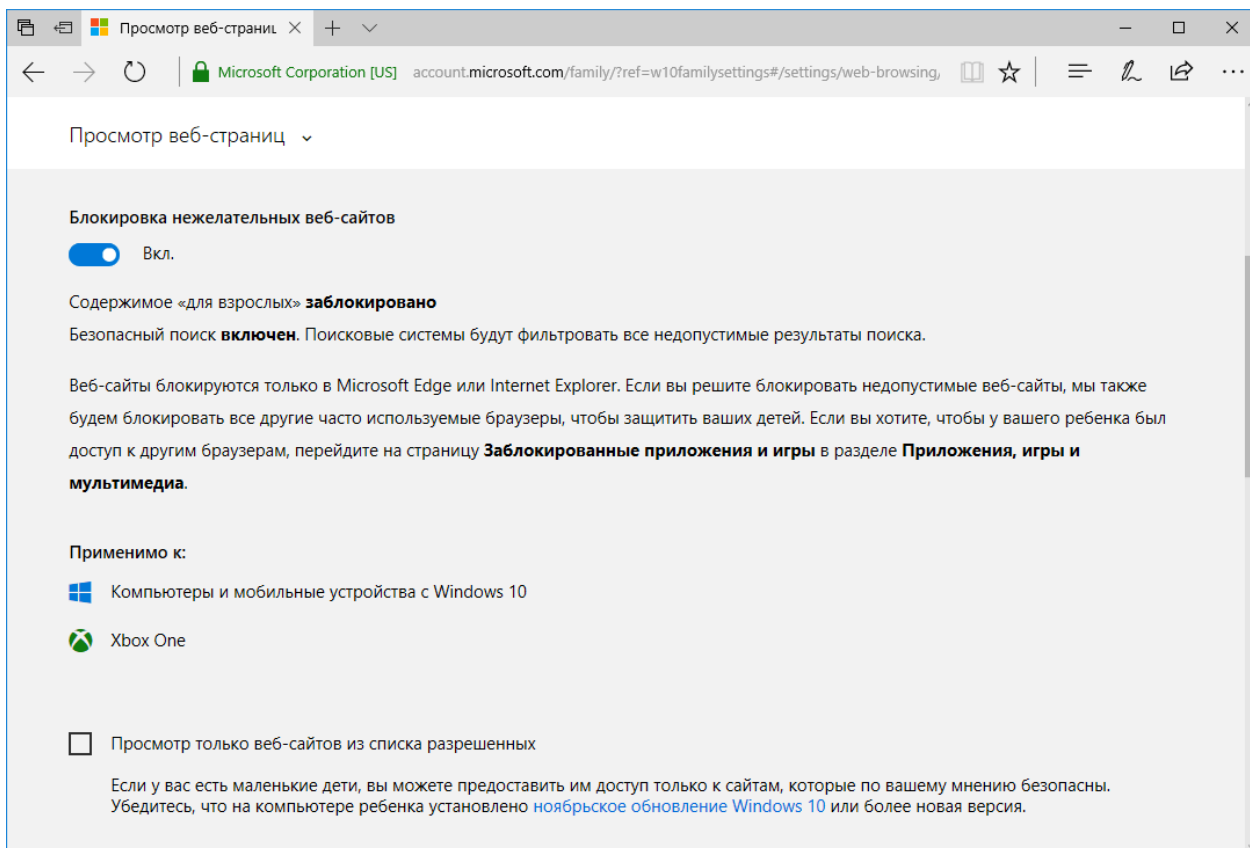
Просмотр веб-страниц ×

Microsoft Corporation [US] account.microsoft.com/family/?ref=w10familysettings#/settings/web-browsing/

Просмотр веб-страниц

Блокировка нежелательных веб-сайтов

Вкл.

Содержимое «для взрослых» заблокировано
Безопасный поиск включен. Поисковые системы будут фильтровать все недопустимые результаты поиска.

Веб-сайты блокируются только в Microsoft Edge или Internet Explorer. Если вы решите блокировать недопустимые веб-сайты, мы также будем блокировать все другие часто используемые браузеры, чтобы защитить ваших детей. Если вы хотите, чтобы у вашего ребенка был доступ к другим браузерам, перейдите на страницу Заблокированные приложения и игры в разделе Приложения, игры и мультимедиа.

Применимо к:

Компьютеры и мобильные устройства с Windows 10

Xbox One

Просмотр только веб-сайтов из списка разрешенных

Если у вас есть маленькие дети, вы можете предоставить им доступ только к сайтам, которые по вашему мнению безопасны. Убедитесь, что на компьютере ребенка установлено ноябрьское обновление Windows 10 или более новая версия.